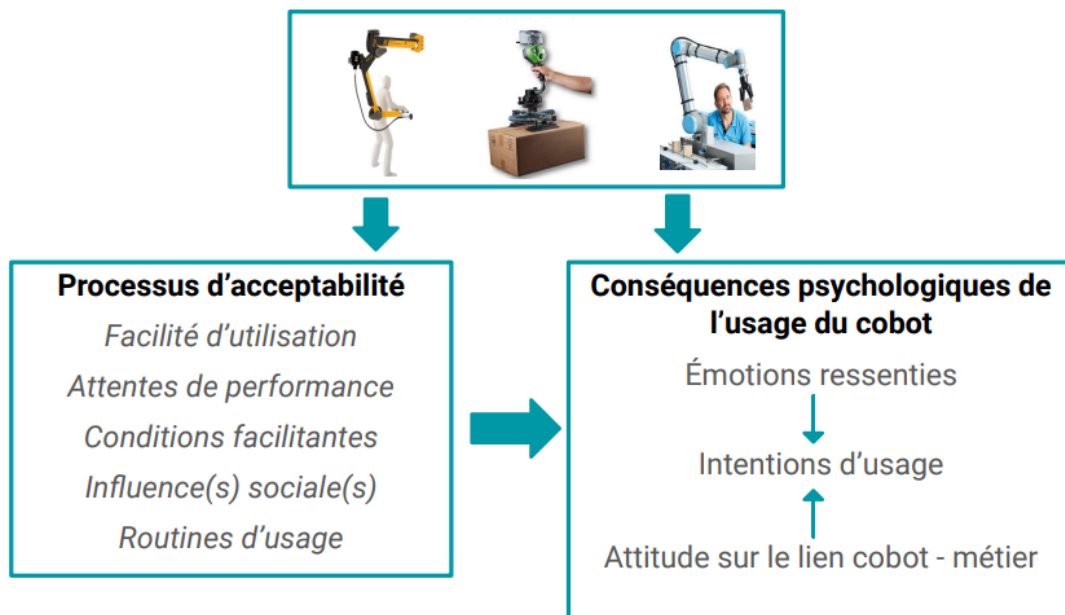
Processus d’acceptabilité

Facilité d’utilisation

Attentes de performance

Conditions facilitantes

Influence(s) sociale(s)

Routines d’usage

Conséquences psychologiques de l’usage du cobot

Émotions ressenties

Intentions d’usage

Attitude sur le lien cobot - métier